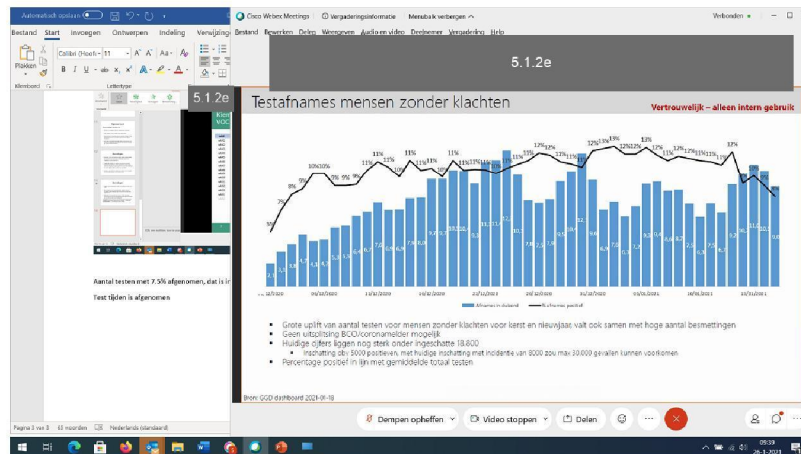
Automatisch opslaan
Bestand Start Invoegen Ontwerpen Indeling Verwijzingen
Calibri (Hoofdt 11
Plakken
Klembord Lettertype

Cisco Webex Meetings Vergaderingsinformatie Menubalk verbergen
Verbonden
Bestand Bewerken Delen Weergeven Audio en video Deelnemer Vergadering Help

5.1.2e

5.1.2e

Testafnames mensen zonder klachten

Vertrouwelijk – alleen intern gebruik

5% 7% 8% 9% 10% 10% 9% 9% 9% 11% 11% 10% 11% 11% 11% 11% 11% 11% 11% 11% 11% 12% 12% 12% 12% 11% 11% 12% 13% 13% 13% 12% 12% 13% 11% 11% 12% 12% 11% 11% 11% 12% 8% 9% 8%

Afnames in duizend — % chronisc positief

Grote uplift van aantal testen voor mensen zonder klachten voor kerst en nieuwjaar, valt ook samen met hoge aantal besmettingen
Geen uitsplitsing BCO/coronamelder mogelijk
Huidige cijfers liggen nog sterk onder ingeschatte 18.800
Inschatting obv 5000 positieven, met huidige inschatting met incidentie van 8000 zou max 30.000 gevallen kunnen voorkomen
Percentage positief in lijn met gemiddelde totaal testen

Bron: GGD dashboard 2021-01-18

Aantal testen met 7.5% afgenomen, dat is in

Test tijden is afgenomen

Pagina 3 van 3 43 woorden Nederlands (standaard)

Dempen opheffen Video stoppen Delen

09:39
26-1-2021